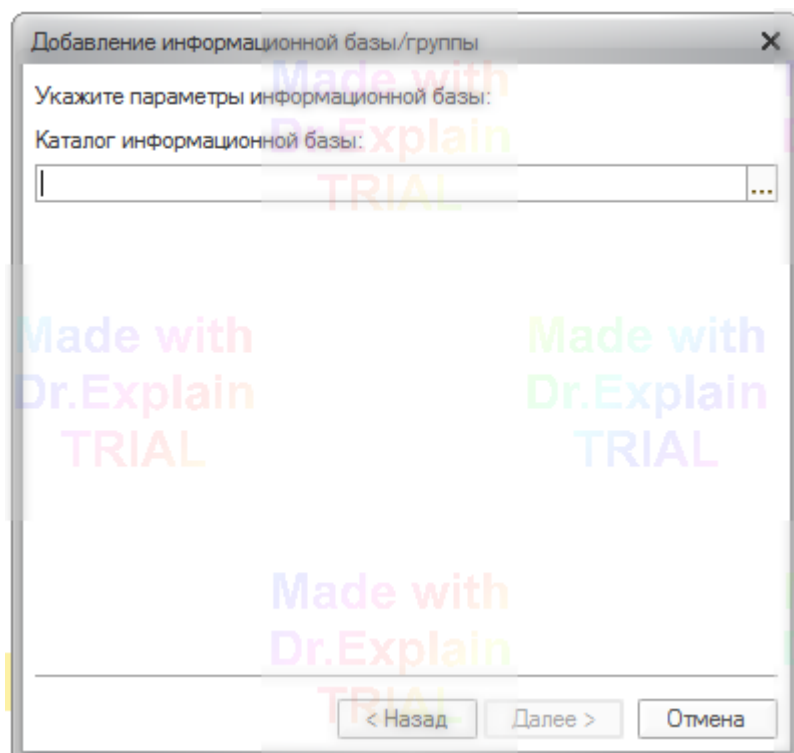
Добавление информационной базы/группы ×

Made with Dr.Explain TRIAL

Укажите параметры информационной базы:

Каталог информационной базы:

...

Made with Dr.Explain TRIAL

Made with Dr.Explain TRIAL

Made with Dr.Explain TRIAL

< Назад Далее > Отмена